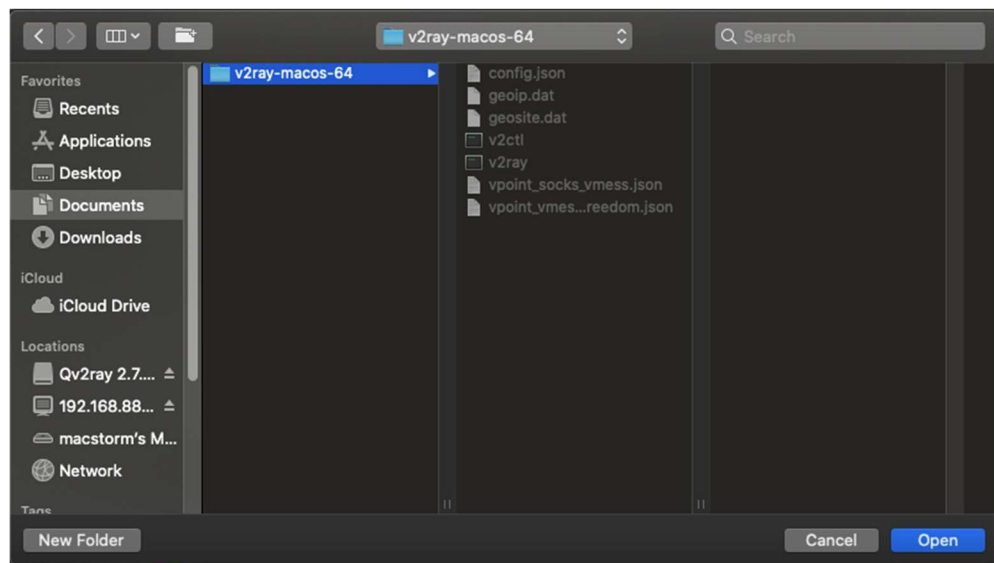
v2ray-macos-64

Search

Favorites
Recents
Applications
Desktop
Documents
Downloads
iCloud
iCloud Drive
Locations
Qv2ray 2.7....
192.168.88...
macstorm's M...
Network
Tags

v2ray-macos-64

config.json
geoip.dat
geosite.dat
v2ctl
v2ray
vpoint_socks_vmess.json
vpoint_vmes...reedom.json

New Folder
Cancel
Open